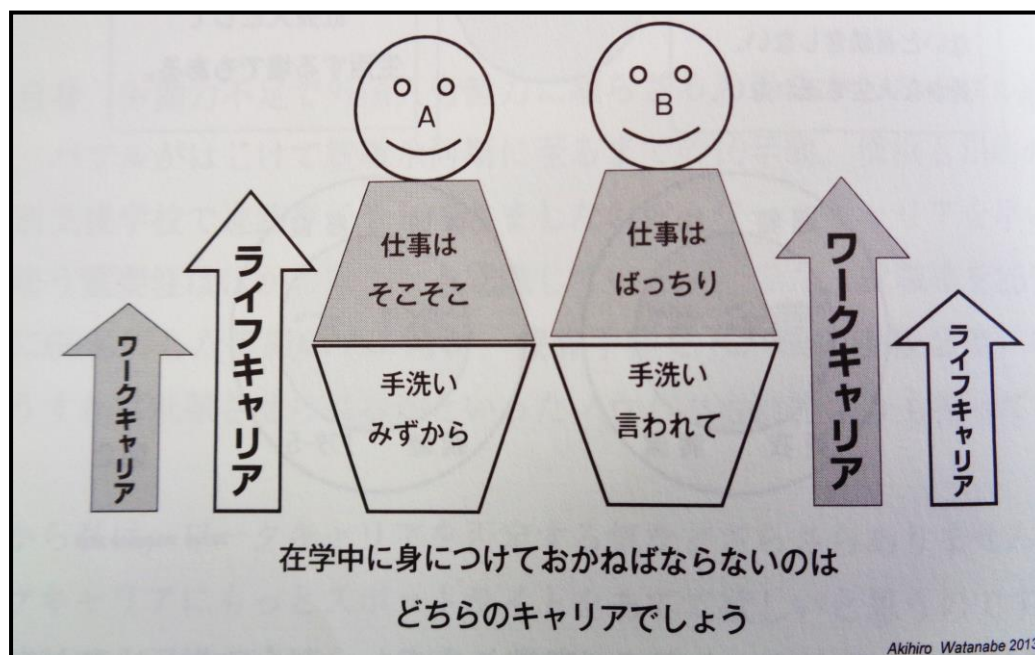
A

B

ワークキャリア

ライフキャリア

仕事は
そこそこ

手洗い
みずから

仕事は
ばっちり

手洗い
言われて

ワークキャリア

ライフキャリア

在学中に身につけておかねばならないのは
どちらのキャリアでしょう

Akihiro Watanabe 2013